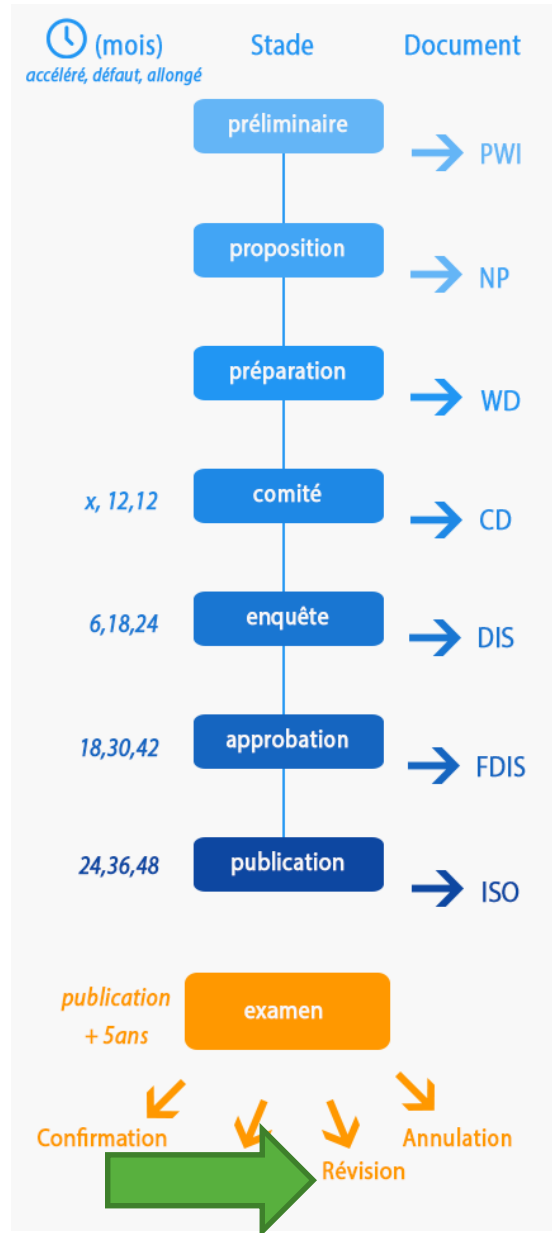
(mois)
accéléré, défaut, allongé

Stade

Document

préliminaire PWI

proposition NP

préparation WD

x, 12,12 comité CD

6,18,24 enquête DIS

18,30,42 approbation FDIS

24,36,48 publication ISO

publication + 5ans examen

Confirmation

Révision

Annulation